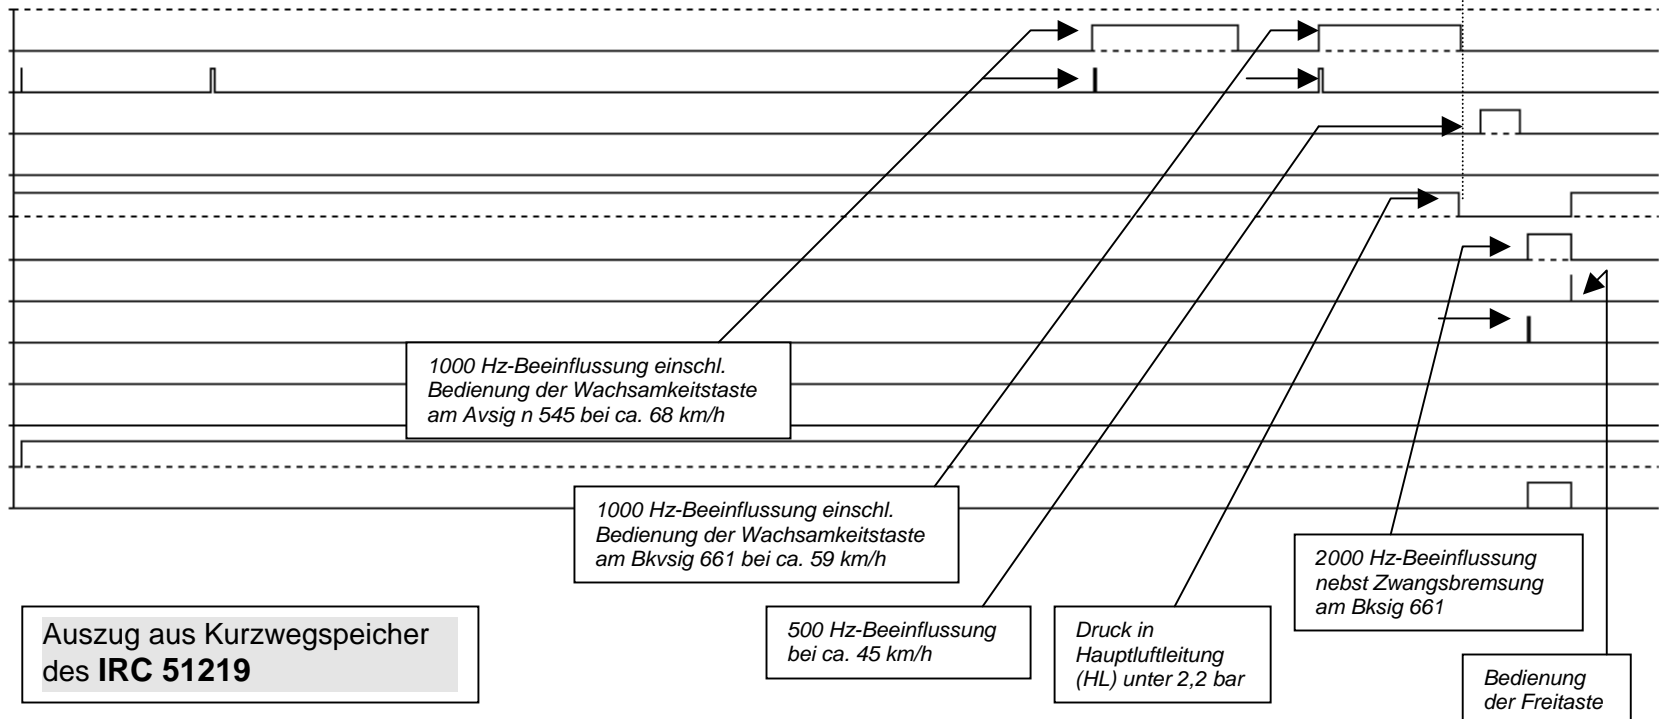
1000 Hz-Beeinflussung einschl. Bedienung der Wachsamkeitstaste am Avsig n 545 bei ca. 68 km/h

1000 Hz-Beeinflussung einschl. Bedienung der Wachsamkeitstaste am Bkvsig 661 bei ca. 59 km/h

500 Hz-Beeinflussung bei ca. 45 km/h

Druck in Hauptluftleitung (HL) unter 2,2 bar

2000 Hz-Beeinflussung nebst Zwangsbremsung am Bksig 661

Bedienung der Freitaste

Auszug aus Kurzwegspeicher des **IRC 51219**